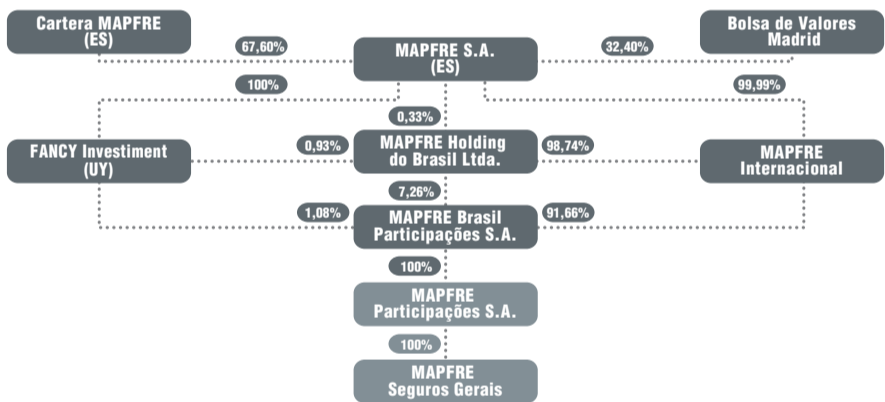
Cartera MAPFRE (ES)

67,60%

MAPFRE S.A. (ES)

32,40%

Bolsa de Valores Madrid

100%

99,99%

0,33%

FANCY Investiment (UY)

0,93%

MAPFRE Holding do Brasil Ltda.

98,74%

MAPFRE Internacional

7,26%

1,08%

MAPFRE Brasil Participações S.A.

91,66%

100%

MAPFRE Participações S.A.

100%

MAPFRE Seguros Gerais